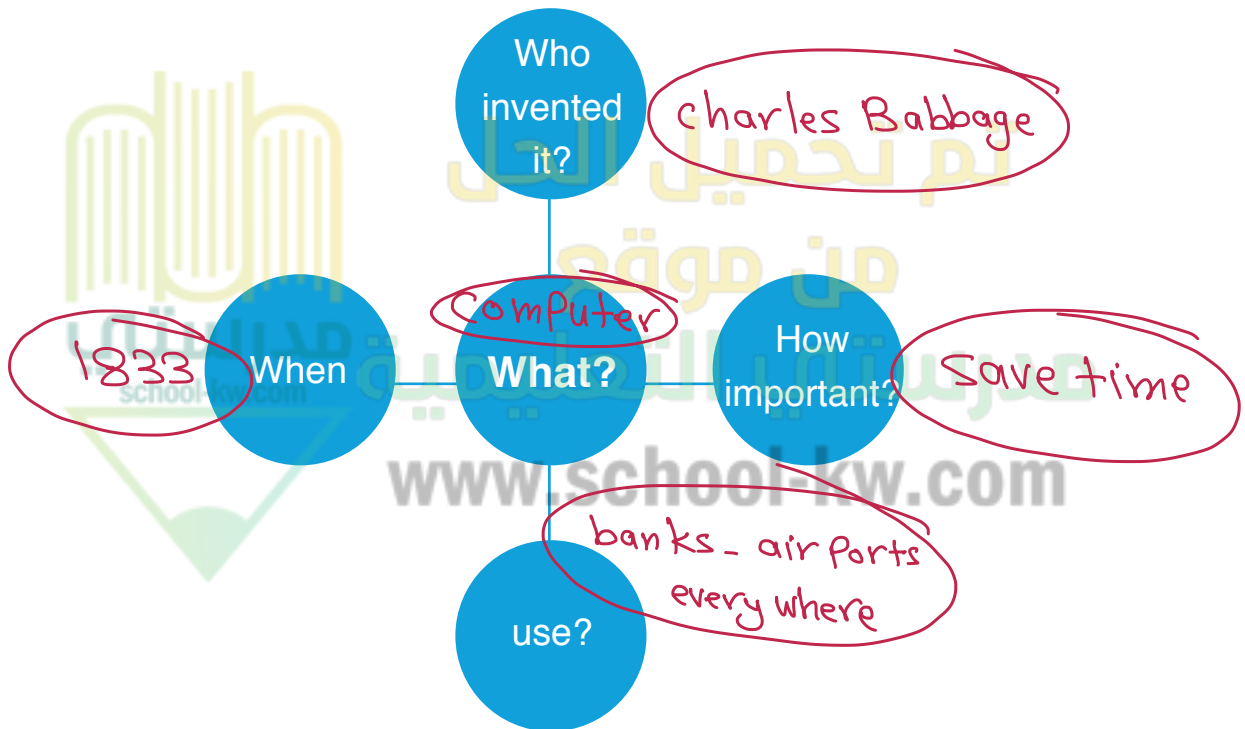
Who invented it?

charles Babbage

Computer

What?

When

1833

How important?

Save time

use?

banks - air ports every where

تم تحميل الحل من موقع مدرستي التعليمية

school-kw.com

www.school-kw.com